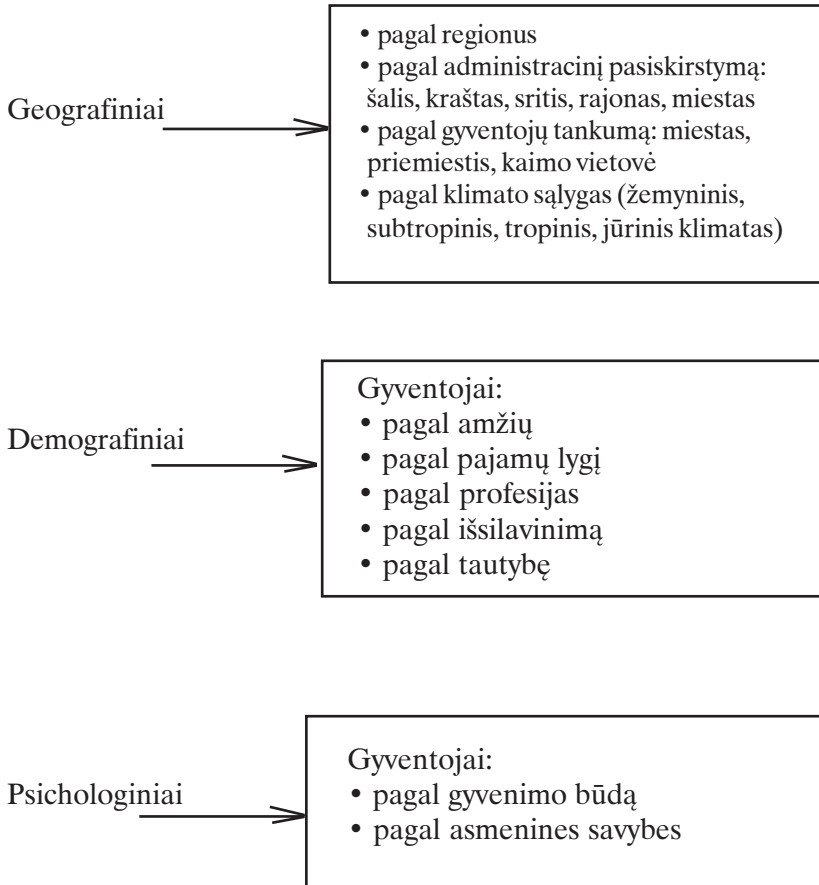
Geografiniai

• pagal regionus
• pagal administracinį pasiskirstymą: šalis, kraštas, sritis, rajonas, miestas
• pagal gyventojų tankumą: miestas, priemiestis, kaimo vietovė
• pagal klimato sąlygas (žemyninis, subtropinis, tropinis, jūrinis klimatas)

Demografiniai

Gyventojai:
• pagal amžių
• pagal pajamų lygį
• pagal profesijas
• pagal išsilavinimą
• pagal tautybę

Psichologiniai

Gyventojai:
• pagal gyvenimo būdą
• pagal asmenines savybes